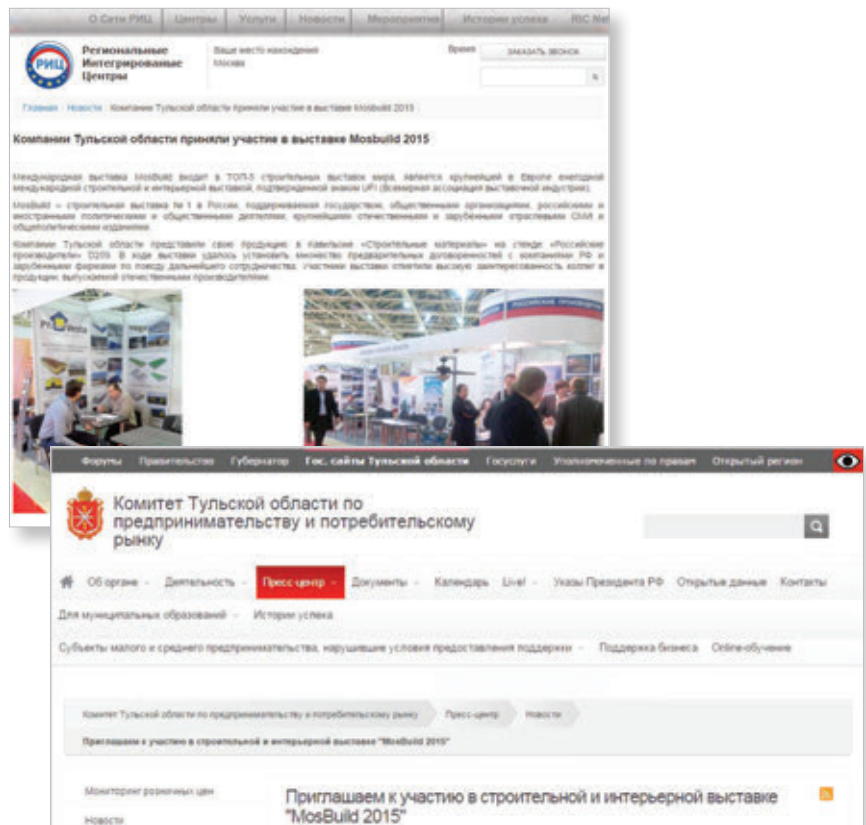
О Сети РИЦ | Центры | Услуги | Новости | Мероприятия | Истории успеха | RIC Net

РИЦ

Региональные Интегрированные Центры

Ваше место нахождения
Москва

Время

ЗАКАЗАТЬ ЗВОНОК

Главная · Новости · Компании Тульской области приняли участие в выставке Mosbuild 2015

Компании Тульской области приняли участие в выставке Mosbuild 2015

Международная выставка MosBuild входит в ТОП-5 строительных выставок мира, является крупнейшей в Европе ежегодной международной строительной и интерьерной выставкой, подтвержденной знаком UFI (Всемирная ассоциация выставочной индустрии).

MosBuild – строительная выставка № 1 в России, поддерживаемая государством, общественными организациями, российскими и иностранными политическими и общественными деятелями, крупнейшими отечественными и зарубежными отраслевыми СМИ и общеполитическими изданиями.

Компании Тульской области представили свою продукцию в павильоне «Строительные материалы» на стенде «Российские производители» D209. В ходе выставки удалось установить множество предварительных договоренностей с компаниями РФ и зарубежными фирмами по поводу дальнейшего сотрудничества. Участники выставки отметили высокую заинтересованность коллег в продукции, выпускаемой отечественными производителями.

Форумы | Правительство | Губернатор | Гос. сайты Тульской области | Госуслуги | Уполномоченные по правам | Открытый регион

Комитет Тульской области по предпринимательству и потребительскому рынку

Об органе | Деятельность | Пресс центр | Документы | Календарь | Live! | Указы Президента РФ | Открытые данные | Контакты

Для муниципальных образований | Истории успеха

Субъекты малого и среднего предпринимательства, нарушившие условия предоставления поддержки | Поддержка бизнеса | Online-обучение

Комитет Тульской области по предпринимательству и потребительскому рынку · Пресс-центр · Новости

Приглашаем к участию в строительной и интерьерной выставке "MosBuild 2015"

Мониторинг розничных цен

Новости

Приглашаем к участию в строительной и интерьерной выставке "MosBuild 2015"